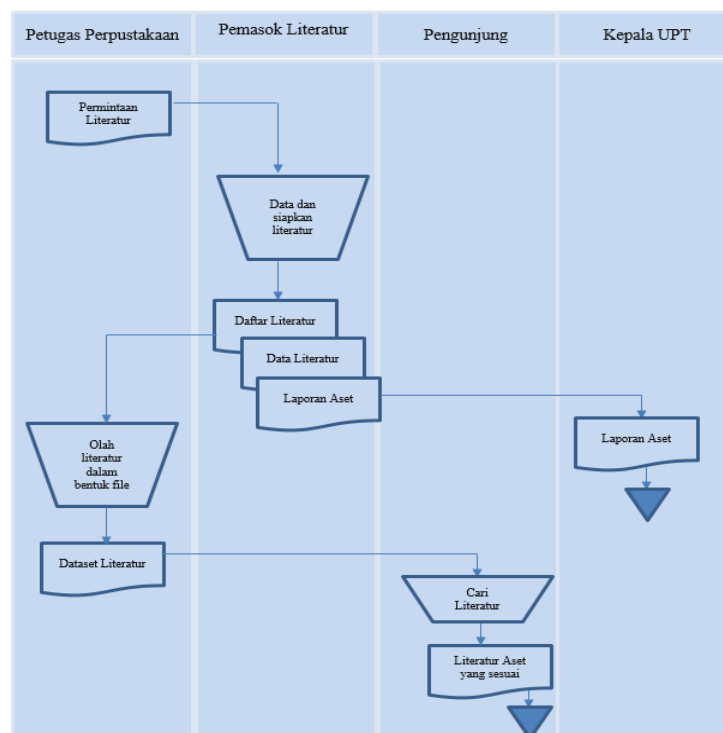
Petugas Perpustakaan

Pemasok Literatur

Pengunjung

Kepala UPT

Permintaan Literatur

Data dan siapkan literatur

Daftar Literatur

Data Literatur

Laporan Aset

Laporan Aset

Olah literatur dalam bentuk file

Dataset Literatur

Cari Literatur

Literatur Aset yang sesuai